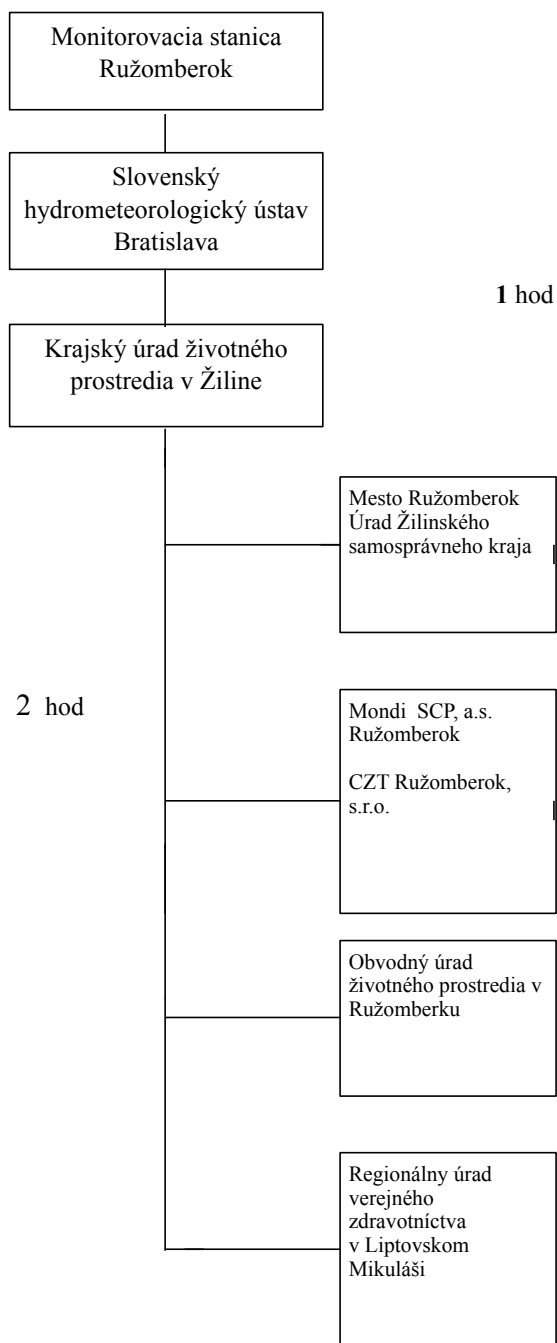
Monitorovacia stanica Ružomberok

Slovenský hydrometeorologický ústav Bratislava

**1** hod

Krajský úrad životného prostredia v Žiline

Mesto Ružomberok
Úrad Žilinského samosprávneho kraja

2 hod

Mondi SCP, a.s. Ružomberok

CZT Ružomberok, s.r.o.

Obvodný úrad životného prostredia v Ružomberku

Regionálny úrad verejného zdravotníctva v Liptovskom Mikuláši